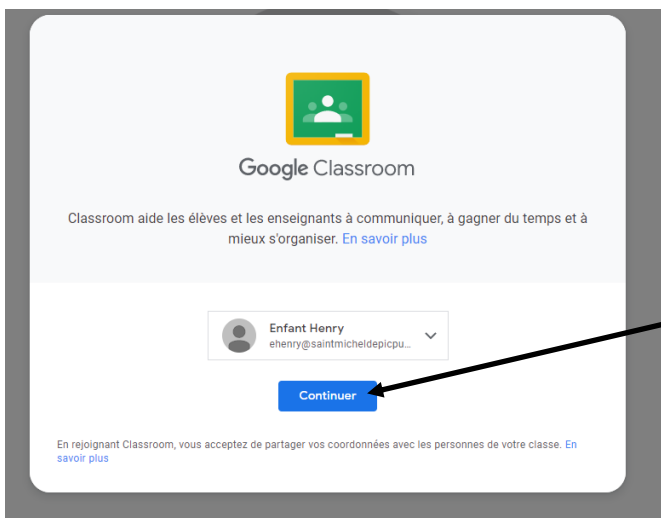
Google Classroom

Classroom aide les élèves et les enseignants à communiquer, à gagner du temps et à mieux s'organiser. En savoir plus

Enfant Henry
ehenry@saintmicheldepicpu...

Continuer

En rejoignant Classroom, vous acceptez de partager vos coordonnées avec les personnes de votre classe. En savoir plus